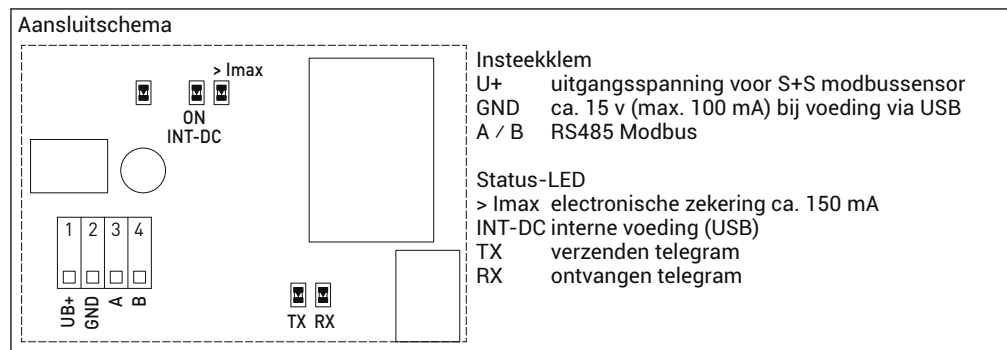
Aansluitschema

> Imax

ON
INT-DC

1 2 3 4

UB+ GND A B

TX RX

Insteekklem
U+ uitgangsspanning voor S+S modbussensor
GND ca. 15 v (max. 100 mA) bij voeding via USB
A / B RS485 Modbus

Status-LED
> Imax electronische zekering ca. 150 mA
INT-DC interne voeding (USB)
TX verzenden telegram
RX ontvangen telegram